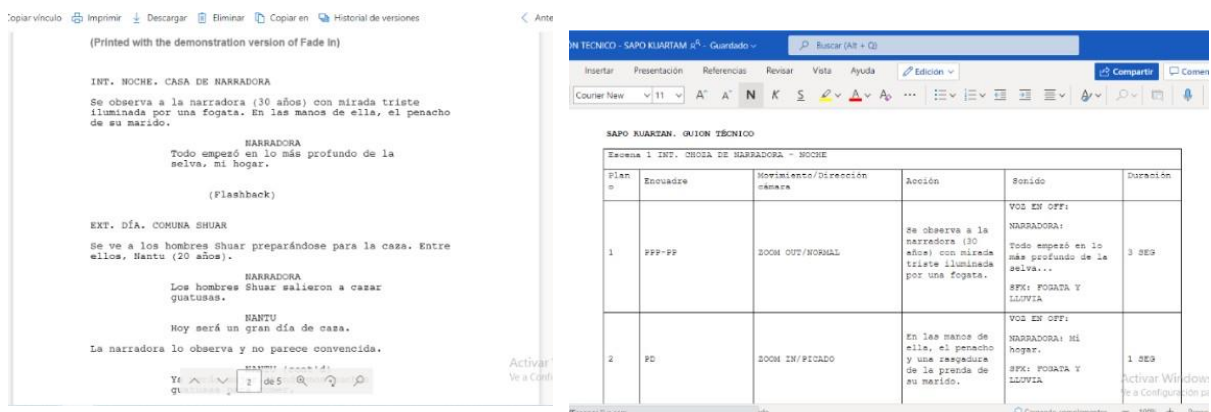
:opiar vínculo  Imprimir  Descargar  Eliminar  Copiar en  Historial de versiones  < Ante

(Printed with the demonstration version of Fade In)

INT. NOCHE. CASA DE NARRADORA

Se observa a la narradora (30 años) con mirada triste iluminada por una fogata. En las manos de ella, el penacho de su marido.

NARRADORA
Todo empezó en lo más profundo de la selva, mi hogar.

(Flashback)

EXT. DÍA. COMUNA SHUAR

Se ve a los hombres Shuar preparándose para la caza. Entre ellos, Nantu (20 años).

NARRADORA
Los hombres Shuar salieron a cazar guatusas.

NANTU
Hoy será un gran día de caza.

La narradora lo observa y no parece convencida.

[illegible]

Ye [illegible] 2 de 5

gu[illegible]

Activar
Ve a Confi

N TECNICO - SAPO KUARTAM - Guardado  Buscar (Alt + Q)

Insertar  Presentación  Referencias  Revisar  Vista  Ayuda  Edición  Compartir  Comen

Courier New  11

SAPO KUARTAN. GUION TÉCNICO

| Escena 1 INT. CHOZA DE NARRADORA - NOCHE | | | | | |
|---|---|---|---|---|---|
| Plano | Encuadre | Movimiento/Dirección cámara | Acción | Sonido | Duración |
| 1 | PPP-PP | ZOOM OUT/NORMAL | Se observa a la narradora (30 años) con mirada triste iluminada por una fogata. | VOZ EN OFF: NARRADORA: Todo empezó en lo más profundo de la selva... SFX: FOGATA Y LLUVIA | 3 SEG |
| 2 | PD | ZOOM IN/PICADO | En las manos de ella, el penacho y una rasgadura de la prenda de su marido. | VOZ EN OFF: NARRADORA: Mi hogar. SFX: FOGATA Y LLUVIA | 1 SEG |

Activar Windows
Ve a Configuración pa